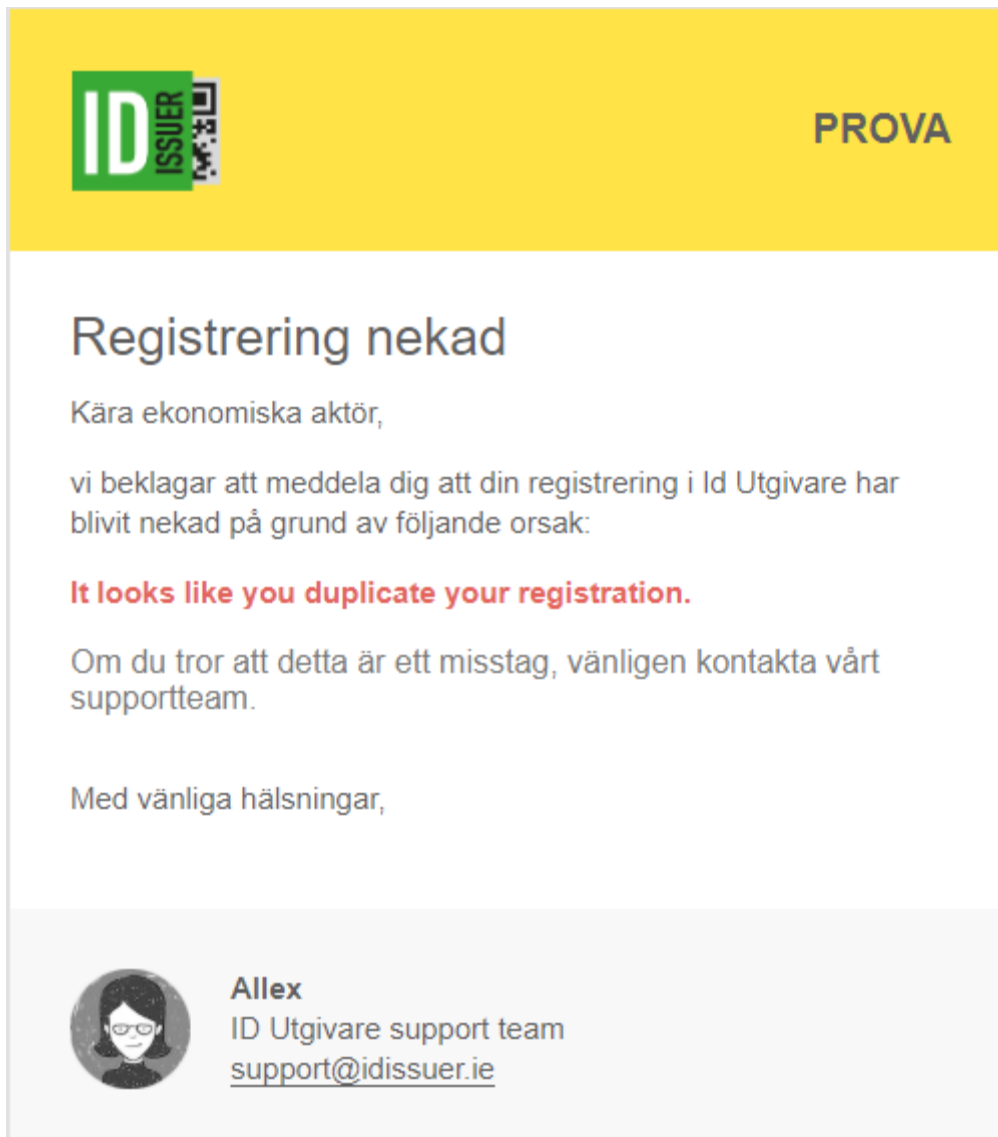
ID ISSUER

PROVA

Registrering nekad

Kära ekonomiska aktör,

vi beklagar att meddela dig att din registrering i Id Utgivare har blivit nekad på grund av följande orsak:

It looks like you duplicate your registration.

Om du tror att detta är ett misstag, vänligen kontakta vårt supportteam.

Med vänliga hälsningar,

Allex
ID Utgivare support team
support@idissuer.ie